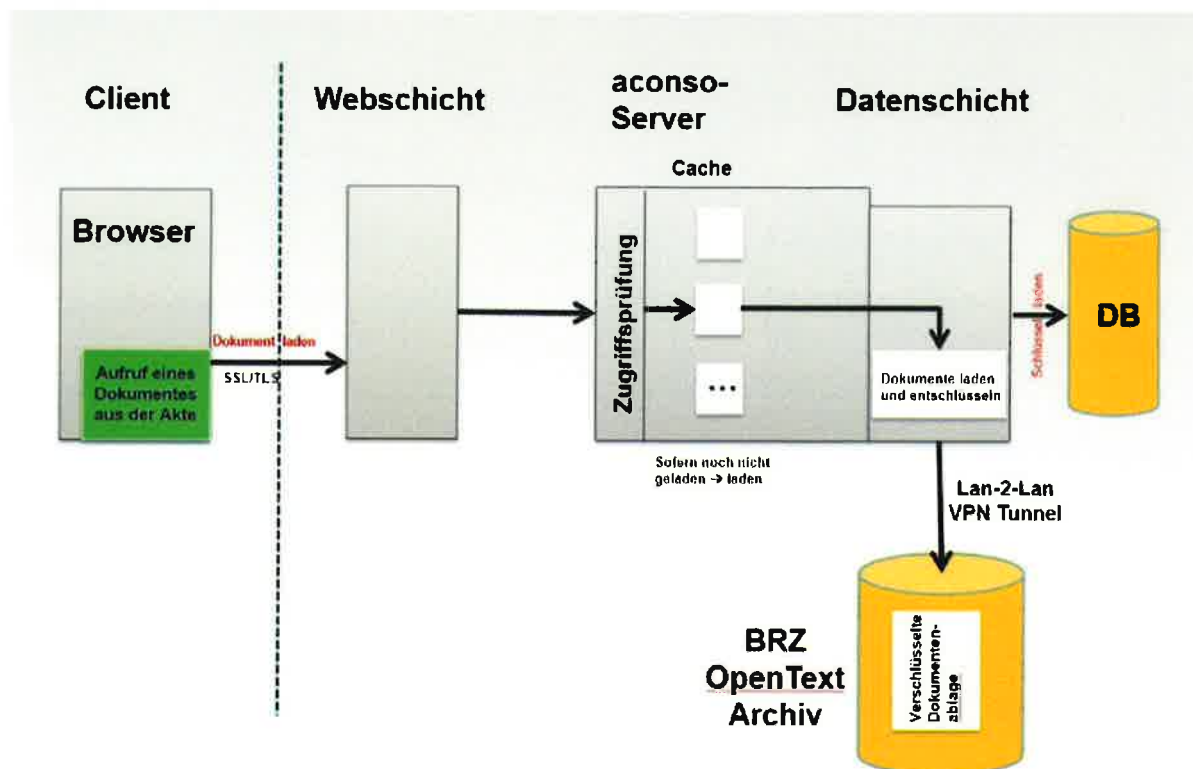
Client

Webschicht

aconso-Server

Datenschicht

Cache

Browser

Zugriffsprüfung

DB

Dokument laden

SSL/TLS

Aufruf eines Dokumentes aus der Akte

...

Dokumente laden und entschlüsseln

Schlüssel lesen

Sofern noch nicht geladen → laden

Lan-2-Lan VPN Tunnel

BRZ OpenText Archiv

Verschlüsselte Dokumentenablage